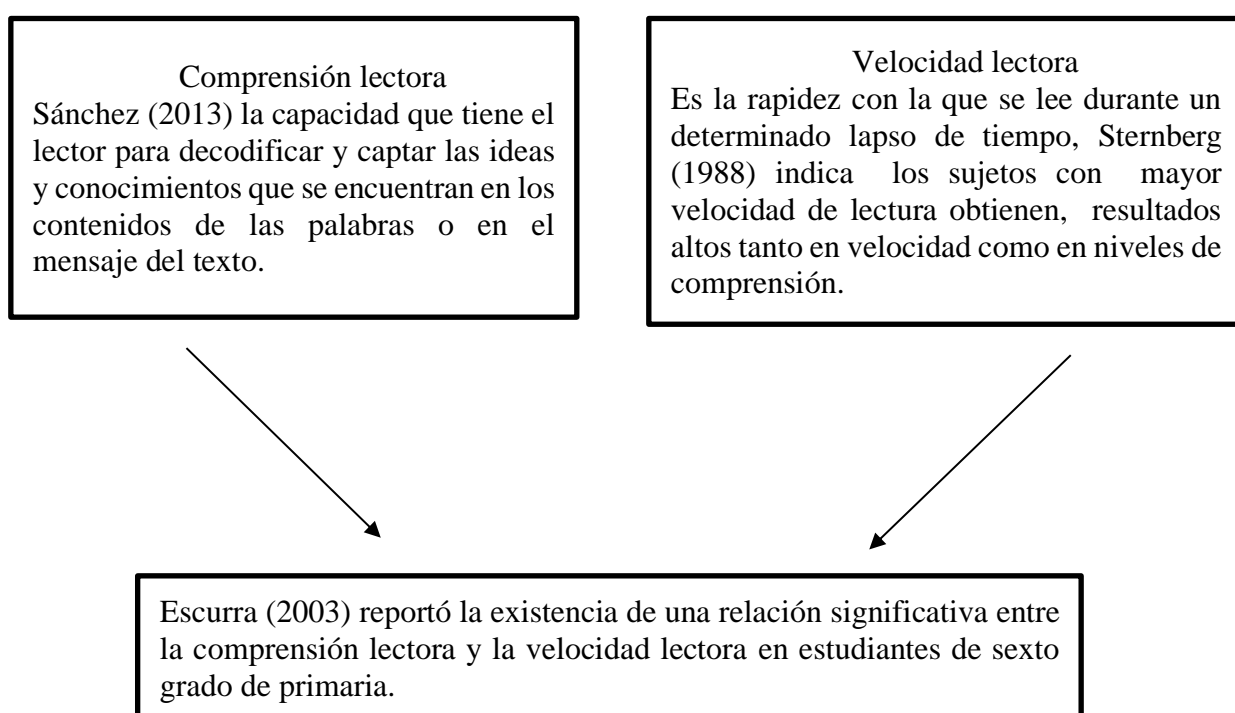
Comprensión lectora
Sánchez (2013) la capacidad que tiene el lector para decodificar y captar las ideas y conocimientos que se encuentran en los contenidos de las palabras o en el mensaje del texto.

Velocidad lectora
Es la rapidez con la que se lee durante un determinado lapso de tiempo, Sternberg (1988) indica los sujetos con mayor velocidad de lectura obtienen, resultados altos tanto en velocidad como en niveles de comprensión.

Escurra (2003) reportó la existencia de una relación significativa entre la comprensión lectora y la velocidad lectora en estudiantes de sexto grado de primaria.